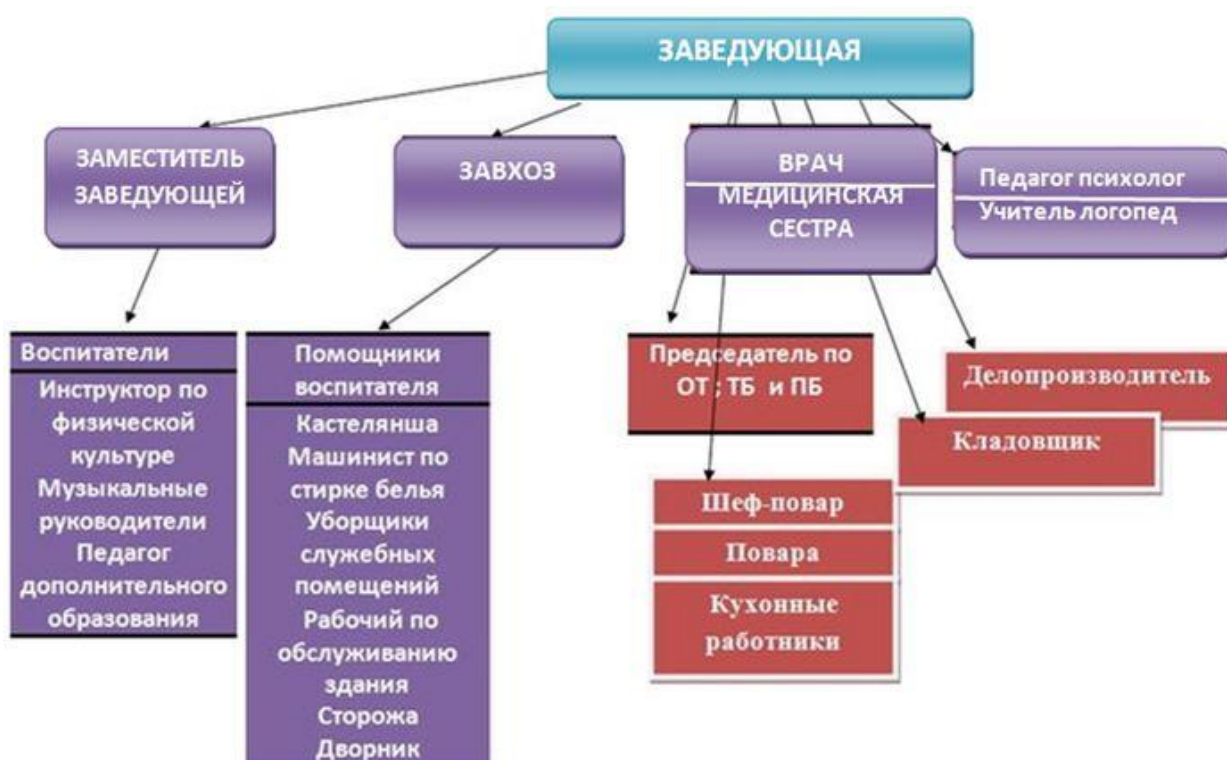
ЗАВЕДУЮЩАЯ

ЗАМЕСТИТЕЛЬ ЗАВЕДУЮЩЕЙ

ЗАВХОЗ

ВРАЧ
МЕДИЦИНСКАЯ СЕСТРА

Педагог психолог
Учитель логопед

Воспитатели
Инструктор по физической культуре
Музыкальные руководители
Педагог дополнительного образования

Помощники воспитателя
Кастелянша
Машинист по стирке белья
Уборщики служебных помещений
Рабочий по обслуживанию здания
Сторожа
Дворник

Председатель по ОТ ; ТБ и ПБ

Делопроизводитель

Кладовщик

Шеф-повар
Повара
Кухонные работники